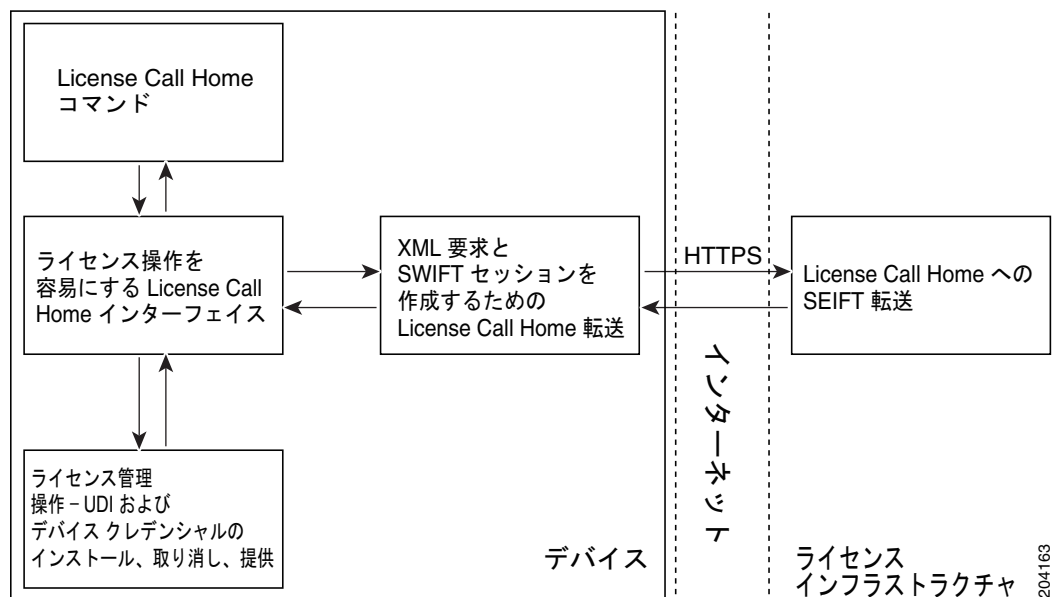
License Call Home
コマンド

ライセンス操作を
容易にする License Call
Home インターフェイス

XML 要求と
SWIFT セッションを
作成するための
License Call Home 転送

HTTPS

License Call Home への
SEIFT 転送

インターネット

ライセンス管理
操作 – UDI および
デバイス クレデンシャルの
インストール、取り消し、提供

デバイス

ライセンス
インフラストラクチャ

204163